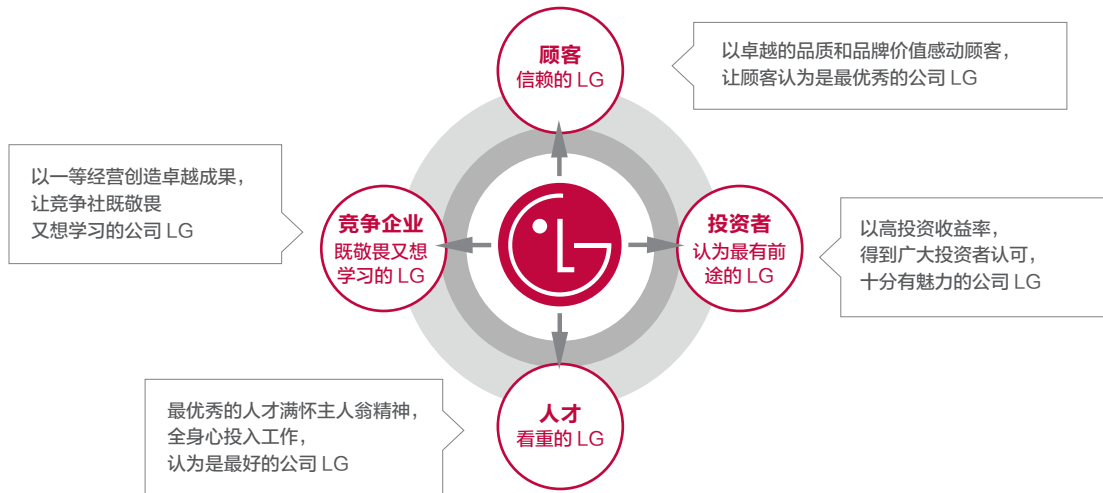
顾客
信赖的 LG

以卓越的品质和品牌价值感动顾客，
让顾客认为是最优秀的公司 LG

以一等经营创造卓越成果，
让竞争社既敬畏
又想学习的公司 LG

竞争企业
既敬畏又想
学习的 LG

LG

投资者
认为最有前
途的 LG

以高投资收益率，
得到广大投资者认可，
十分有魅力的公司 LG

最优秀的人才满怀主人翁精神，
全身心投入工作，
认为是最好的公司 LG

人才
看重的 LG